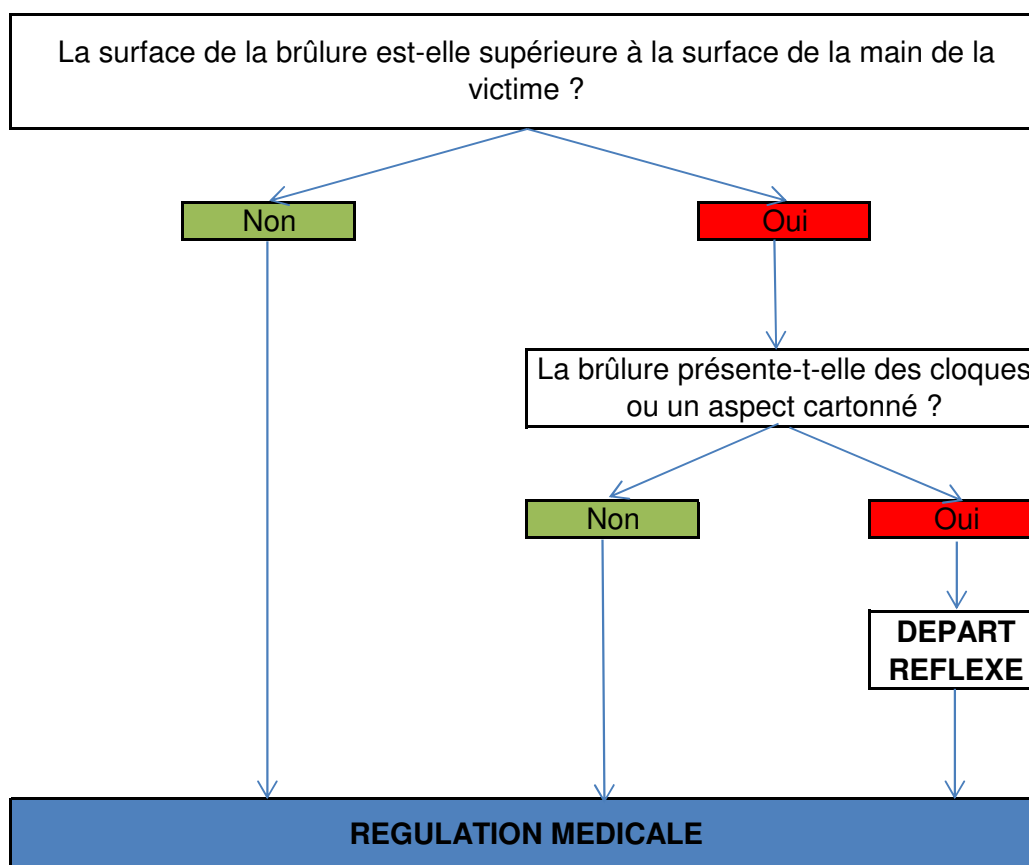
La surface de la brûlure est-elle supérieure à la surface de la main de la victime ?

Non

Oui

La brûlure présente-t-elle des cloques ou un aspect cartonné ?

Non

Oui

DEPART REFLEXE

REGULATION MEDICALE